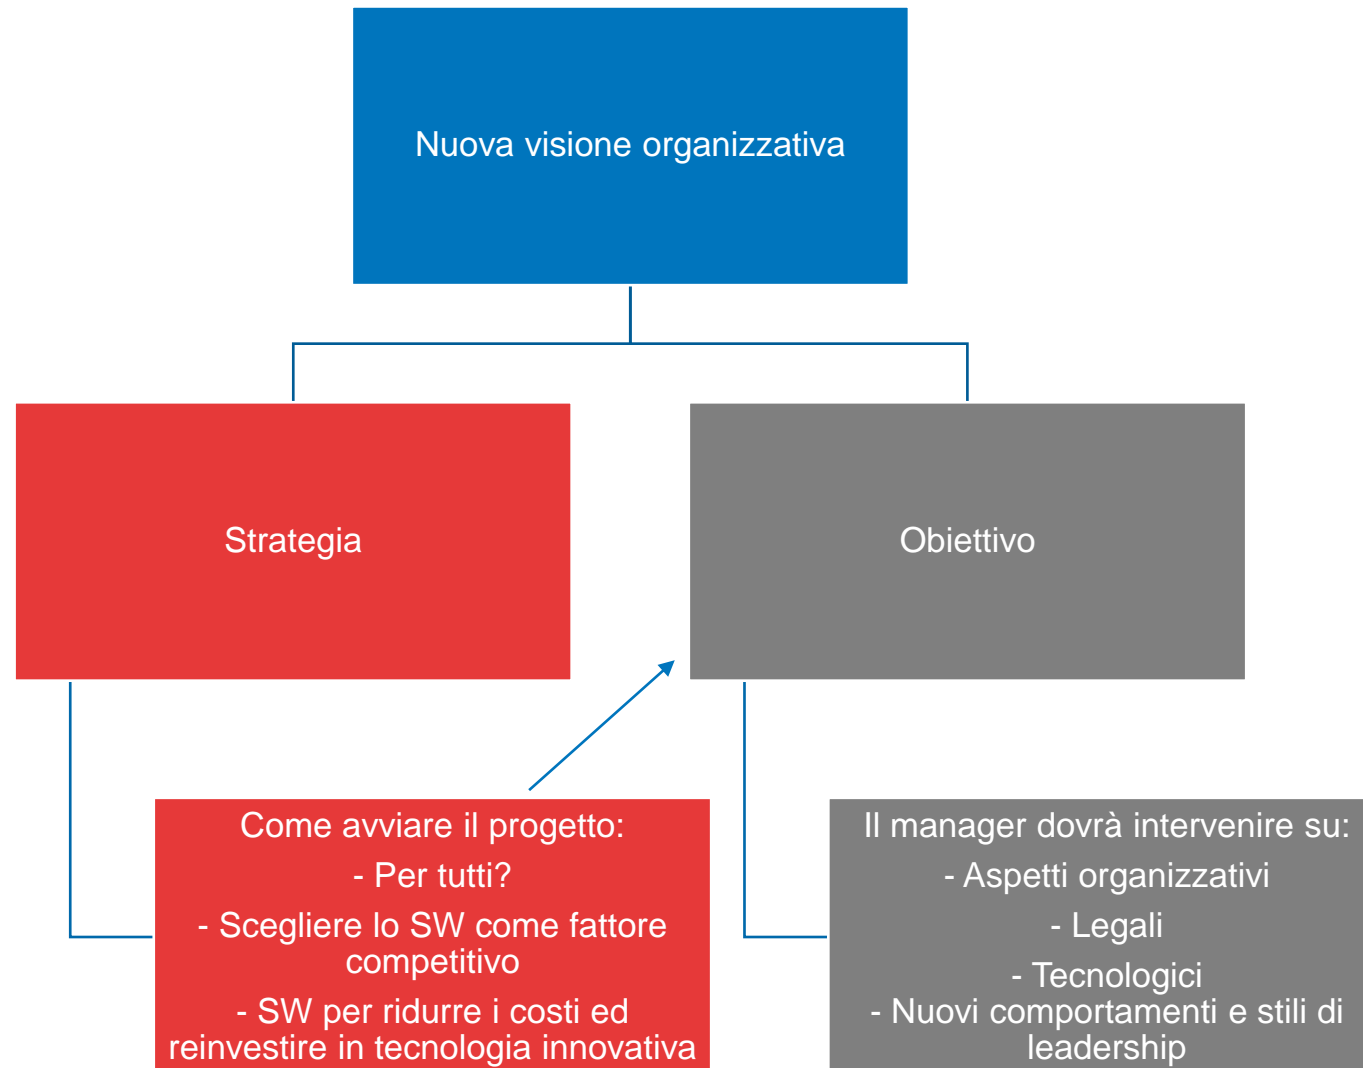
Nuova visione organizzativa

Strategia

Obiettivo

Come avviare il progetto:

- Per tutti?

- Scegliere lo SW come fattore competitivo

- SW per ridurre i costi ed reinvestire in tecnologia innovativa

Il manager dovrà intervenire su:

- Aspetti organizzativi

- Legali

- Tecnologici

- Nuovi comportamenti e stili di leadership